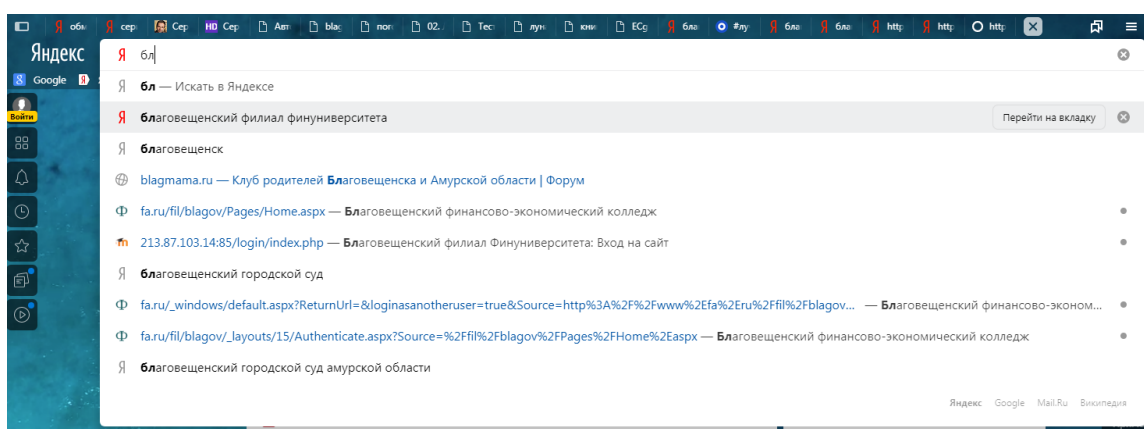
обь | сер | Сер | HD Сер | Авт | blag | пол | 02. | Тест | лун | кни | ECg | бла | #лу | бла | бла | http | http | http

Яндекс

Google

Войти

Я бл

бл — Искать в Яндексе

благовещенский филиал финуниверситета Перейти на вкладку

благовещенск

blagmama.ru — Клуб родителей Благовещенска и Амурской области | Форум

fa.ru/fil/blagov/Pages/Home.aspx — Благовещенский финансово-экономический колледж

213.87.103.14:85/login/index.php — Благовещенский филиал Финуниверситета: Вход на сайт

благовещенский городской суд

fa.ru/_windows/default.aspx?ReturnUrl=&loginasanotheruser=true&Source=http%3A%2F%2Fwww%2Efa%2Eru%2Ffil%2Fblagov... — Благовещенский финансово-эконом...

fa.ru/fil/blagov/_layouts/15/Authenticate.aspx?Source=%2Ffil%2Fblagov%2FPages%2FHome%2Easpx — Благовещенский финансово-экономический колледж

благовещенский городской суд амурской области

Яндекс Google Mail.Ru Википедия